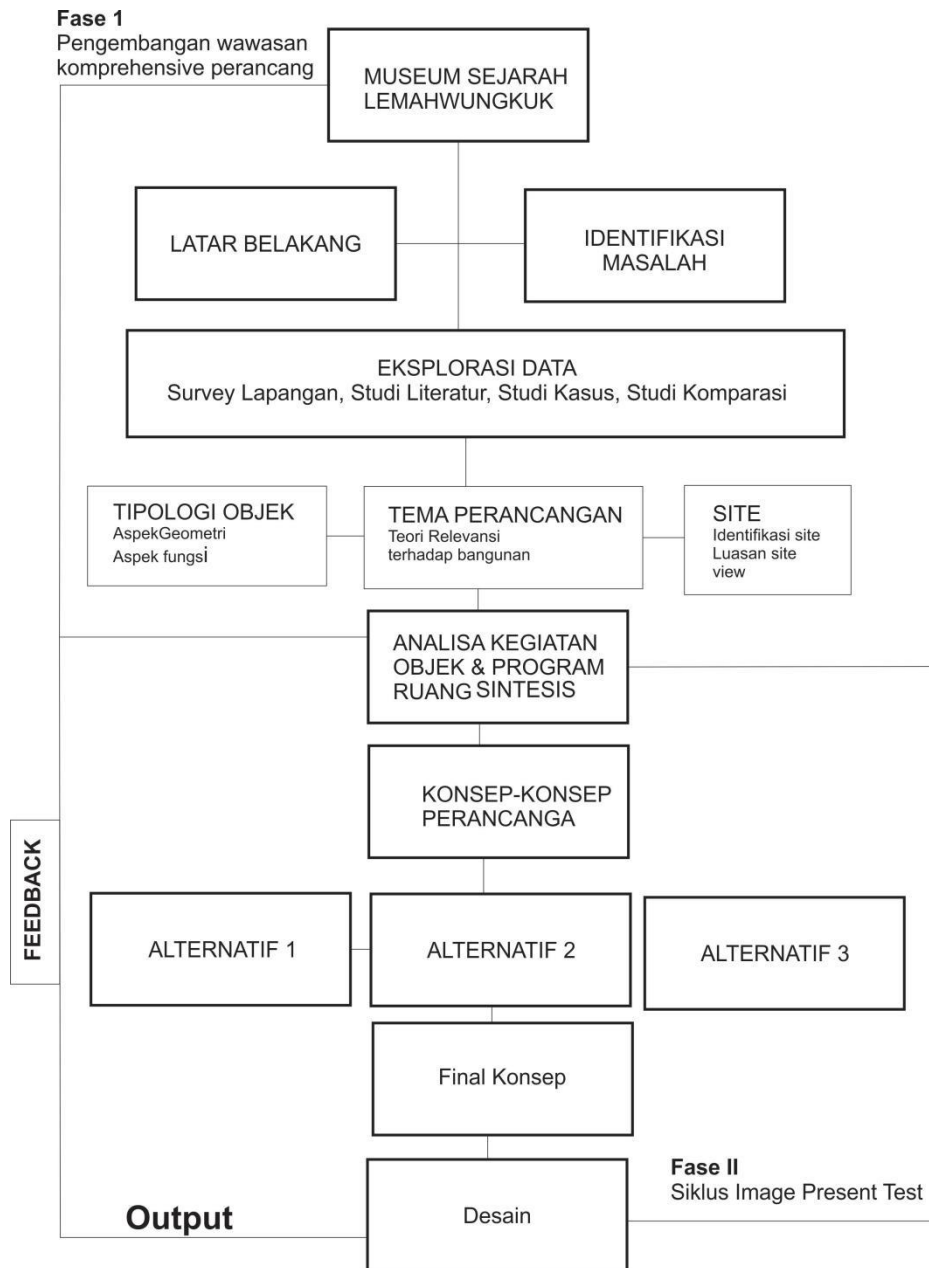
Fase 1
Pengembangan wawasan komprehensive perancang

MUSEUM SEJARAH LEMAHWUNGKUK

LATAR BELAKANG

IDENTIFIKASI MASALAH

EKSPLORASI DATA
Survey Lapangan, Studi Literatur, Studi Kasus, Studi Komparasi

TIPOLOGI OBJEK
AspekGeometri
Aspek fungsi

TEMA PERANCANGAN
Teori Relevansi terhadap bangunan

SITE
Identifikasi site
Luasan site
view

ANALISA KEGIATAN OBJEK & PROGRAM RUANG SINTESIS

KONSEP-KONSEP PERANCANGA

FEEDBACK

ALTERNATIF 1

ALTERNATIF 2

ALTERNATIF 3

Final Konsep

Fase II
Siklus Image Present Test

Output

Desain